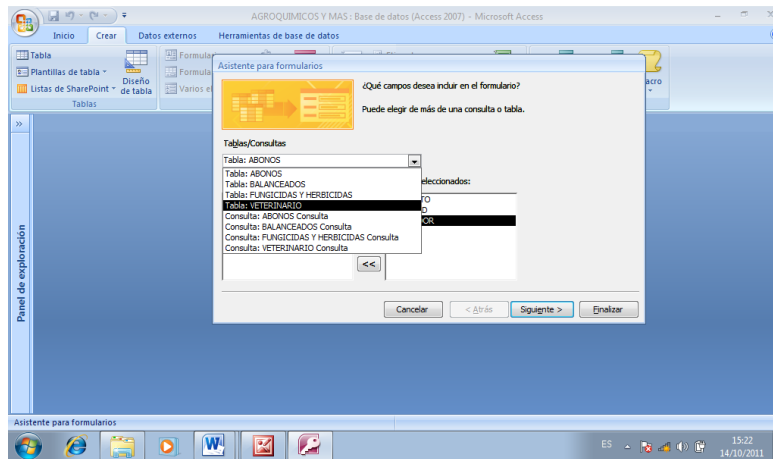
AGROQUIMICOS Y MAS : Base de datos (Access 2007) - Microsoft Access

Inicio
Crear
Datos externos
Herramientas de base de datos

Tabla
Plantillas de tabla
Listas de SharePoint
Diseño de tabla
Tablas
Formular
Formula
Varios el
acro

Panel de exploración

Asistente para formularios

¿Qué campos desea incluir en el formulario?

Puede elegir de más de una consulta o tabla.

Tablas/Consultas

Tabla: ABONOS

Tabla: ABONOS
Tabla: BALANCEADOS
Tabla: FUNGICIDAS Y HERBICIDAS
Tabla: VETERINARIO
Consulta: ABONOS Consulta
Consulta: BALANCEADOS Consulta
Consulta: FUNGICIDAS Y HERBICIDAS Consulta
Consulta: VETERINARIO Consulta

eleccionados:
TO
D
DOR

<<

Cancelar
< Atrás
Siguiente >
Finalizar

Asistente para formularios

ES
15:22
14/10/2011